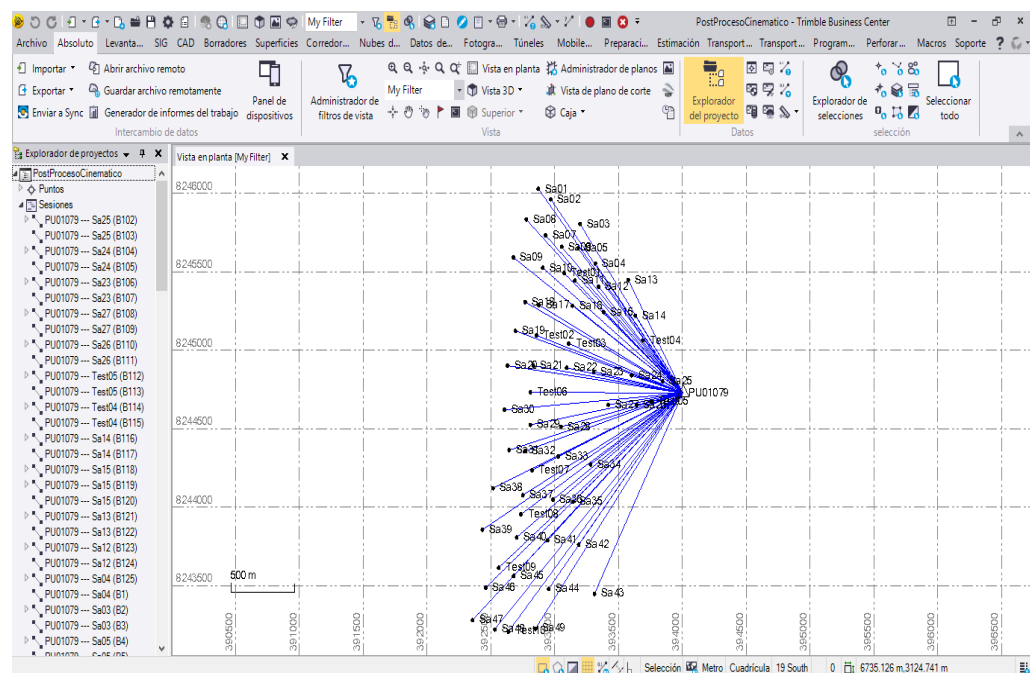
My Filter
PostProcesoCinematico - Trimble Business Center

Archivo Absoluto Levanta... SIG CAD Borradores Superficies Corredor... Nubes d... Datos de... Fotogra... Túneles Mobile... Preparaci... Estimación Transport... Transport... Program... Perforar... Macros Soporte ?

Importar ▾ Abrir archivo remoto
Exportar ▾ Guardar archivo remotamente
Enviar a Sync Generador de informes del trabajo
Panel de dispositivos
Intercambio de datos
Administrador de filtros de vista
My Filter
Vista en planta
Vista 3D ▾
Superior ▾
Administrador de planos
Vista de plano de corte
Caja ▾
Vista
Explorador del proyecto
Datos
Explorador de selecciones
Seleccionar todo
selección

Explorador de proyectos ▾ ✕
PostProcesoCinematico
Puntos
Sesiones
PU01079 --- Sa25 (B102)
PU01079 --- Sa25 (B103)
PU01079 --- Sa24 (B104)
PU01079 --- Sa24 (B105)
PU01079 --- Sa23 (B106)
PU01079 --- Sa23 (B107)
PU01079 --- Sa27 (B108)
PU01079 --- Sa27 (B109)
PU01079 --- Sa26 (B110)
PU01079 --- Sa26 (B111)
PU01079 --- Test05 (B112)
PU01079 --- Test05 (B113)
PU01079 --- Test04 (B114)
PU01079 --- Test04 (B115)
PU01079 --- Sa14 (B116)
PU01079 --- Sa14 (B117)
PU01079 --- Sa15 (B118)
PU01079 --- Sa15 (B119)
PU01079 --- Sa15 (B120)
PU01079 --- Sa13 (B121)
PU01079 --- Sa13 (B122)
PU01079 --- Sa12 (B123)
PU01079 --- Sa12 (B124)
PU01079 --- Sa04 (B125)
PU01079 --- Sa04 (B1)
PU01079 --- Sa03 (B2)
PU01079 --- Sa03 (B3)
PU01079 --- Sa05 (B4)

Vista en planta [My Filter] ✕
8246000
8245500
8245000
8244500
8244000
8243500
500 m
Sa01 Sa02 Sa08 Sa03 Sa07 Sa06 Sa05 Sa09 Sa04 Sa10 Test01 Sa11 Sa12 Sa13 Sa18 Sa17 Sa16 Sa15 Sa14 Sa19 Test02 Test03 Test04 Sa20 Sa21 Sa22 Sa23 Sa24 Sa25 PU01079 Test06 Sa30 Sa26 Sa29 Sa28 Sa31 Sa32 Sa33 Sa34 Test07 Sa38 Sa37 Sa36 Sa35 Test08 Sa39 Sa40 Sa41 Sa42 Test09 Sa45 Sa46 Sa44 Sa43 Sa47 Sa48 Test10 Sa49
390500 391000 391500 392000 392500 393000 393500 394000 394500 395000 395500 396000 396500

Selección Metro Cuadrícula 19 South 0 6735.126 m,3124.741 m